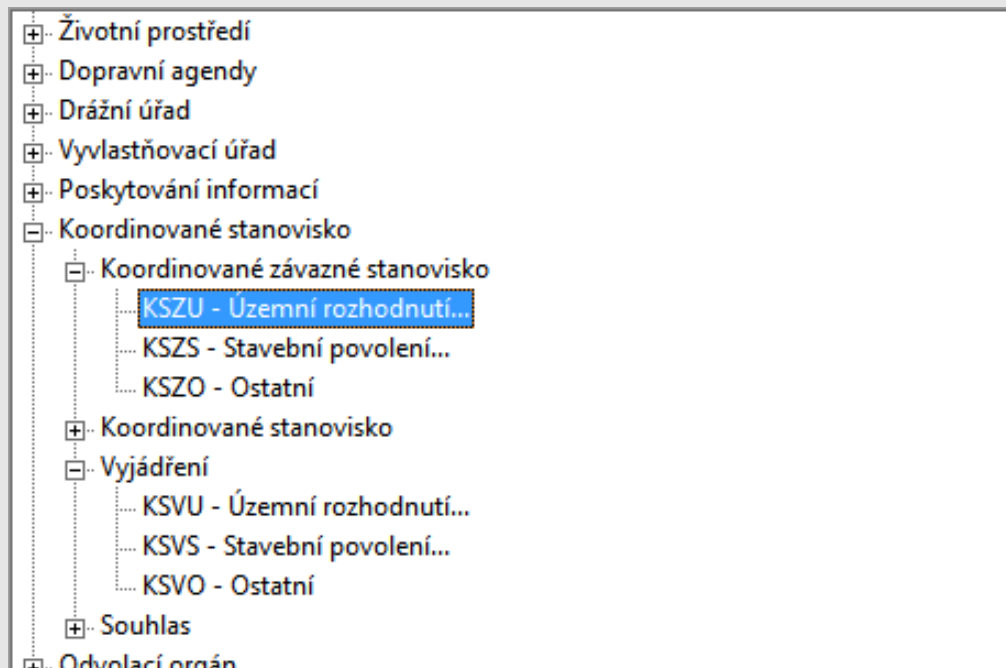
Životní prostředí
Dopravní agendy
Drážní úřad
Vyvlastňovací úřad
Poskytování informací
Koordinované stanovisko
Koordinované závazné stanovisko
KSZU - Územní rozhodnutí...
KSZS - Stavební povolení...
KSZO - Ostatní
Koordinované stanovisko
Vyjádření
KSVU - Územní rozhodnutí...
KSVS - Stavební povolení...
KSVO - Ostatní
Souhlas
Odvolací orgán